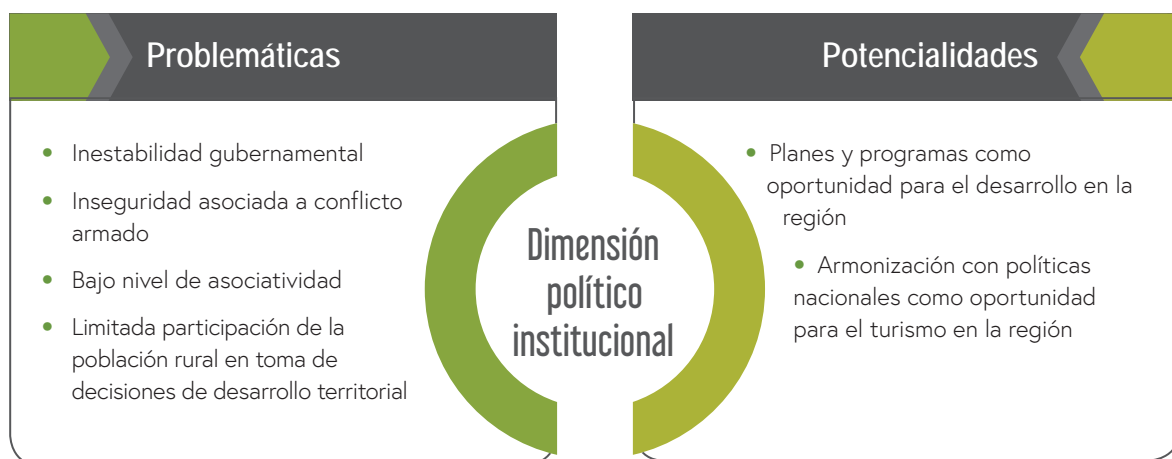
Problemáticas

- Inestabilidad gubernamental
- Inseguridad asociada a conflicto armado
- Bajo nivel de asociatividad
- Limitada participación de la población rural en toma de decisiones de desarrollo territorial

Dimensión político institucional

Potencialidades

- Planes y programas como oportunidad para el desarrollo en la región
- Armonización con políticas nacionales como oportunidad para el turismo en la región